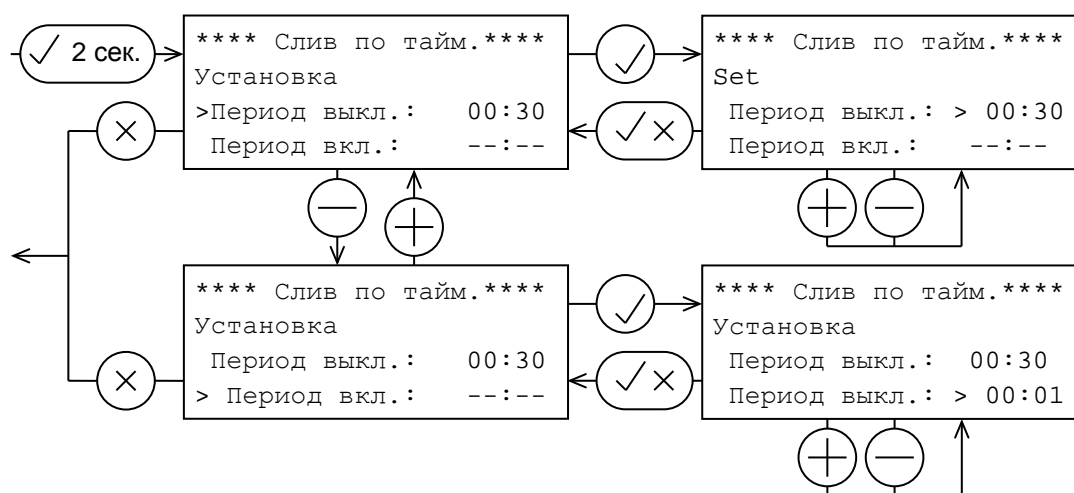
$\checkmark$ 2 сек.

**** Слив по тайм.****
Установка
>Период выкл.: 00:30
Период вкл.: --:--

**** Слив по тайм.****
Set
Период выкл.: > 00:30
Период вкл.: --:--

**** Слив по тайм.****
Установка
Период выкл.: 00:30
> Период вкл.: --:--

**** Слив по тайм.****
Установка
Период выкл.: 00:30
Период выкл.: > 00:01